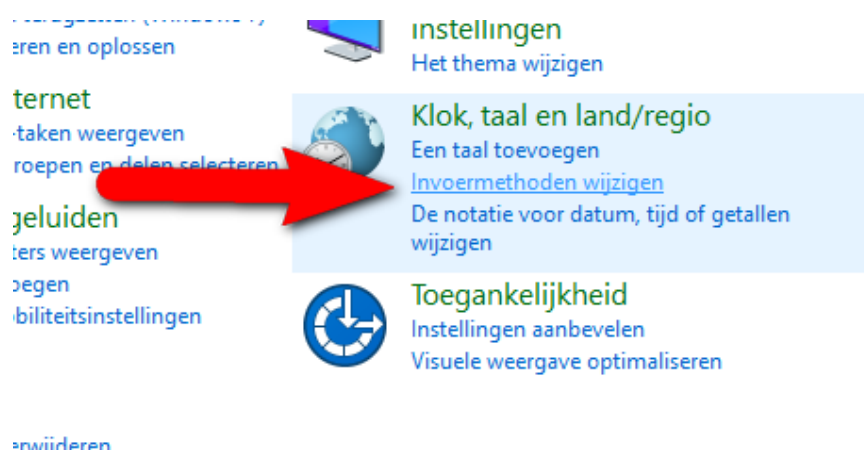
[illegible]
eren en oplossen

ternet
taken weergeven
roepen en delen selecteren

geluiden
ters weergeven
oegen
biliteitsinstellingen

erwijderen

instellingen
Het thema wijzigen

Klok, taal en land/regio
Een taal toevoegen
Invoermethoden wijzigen
De notatie voor datum, tijd of getallen wijzigen

Toegankelijkheid
Instellingen aanbevelen
Visuele weergave optimaliseren